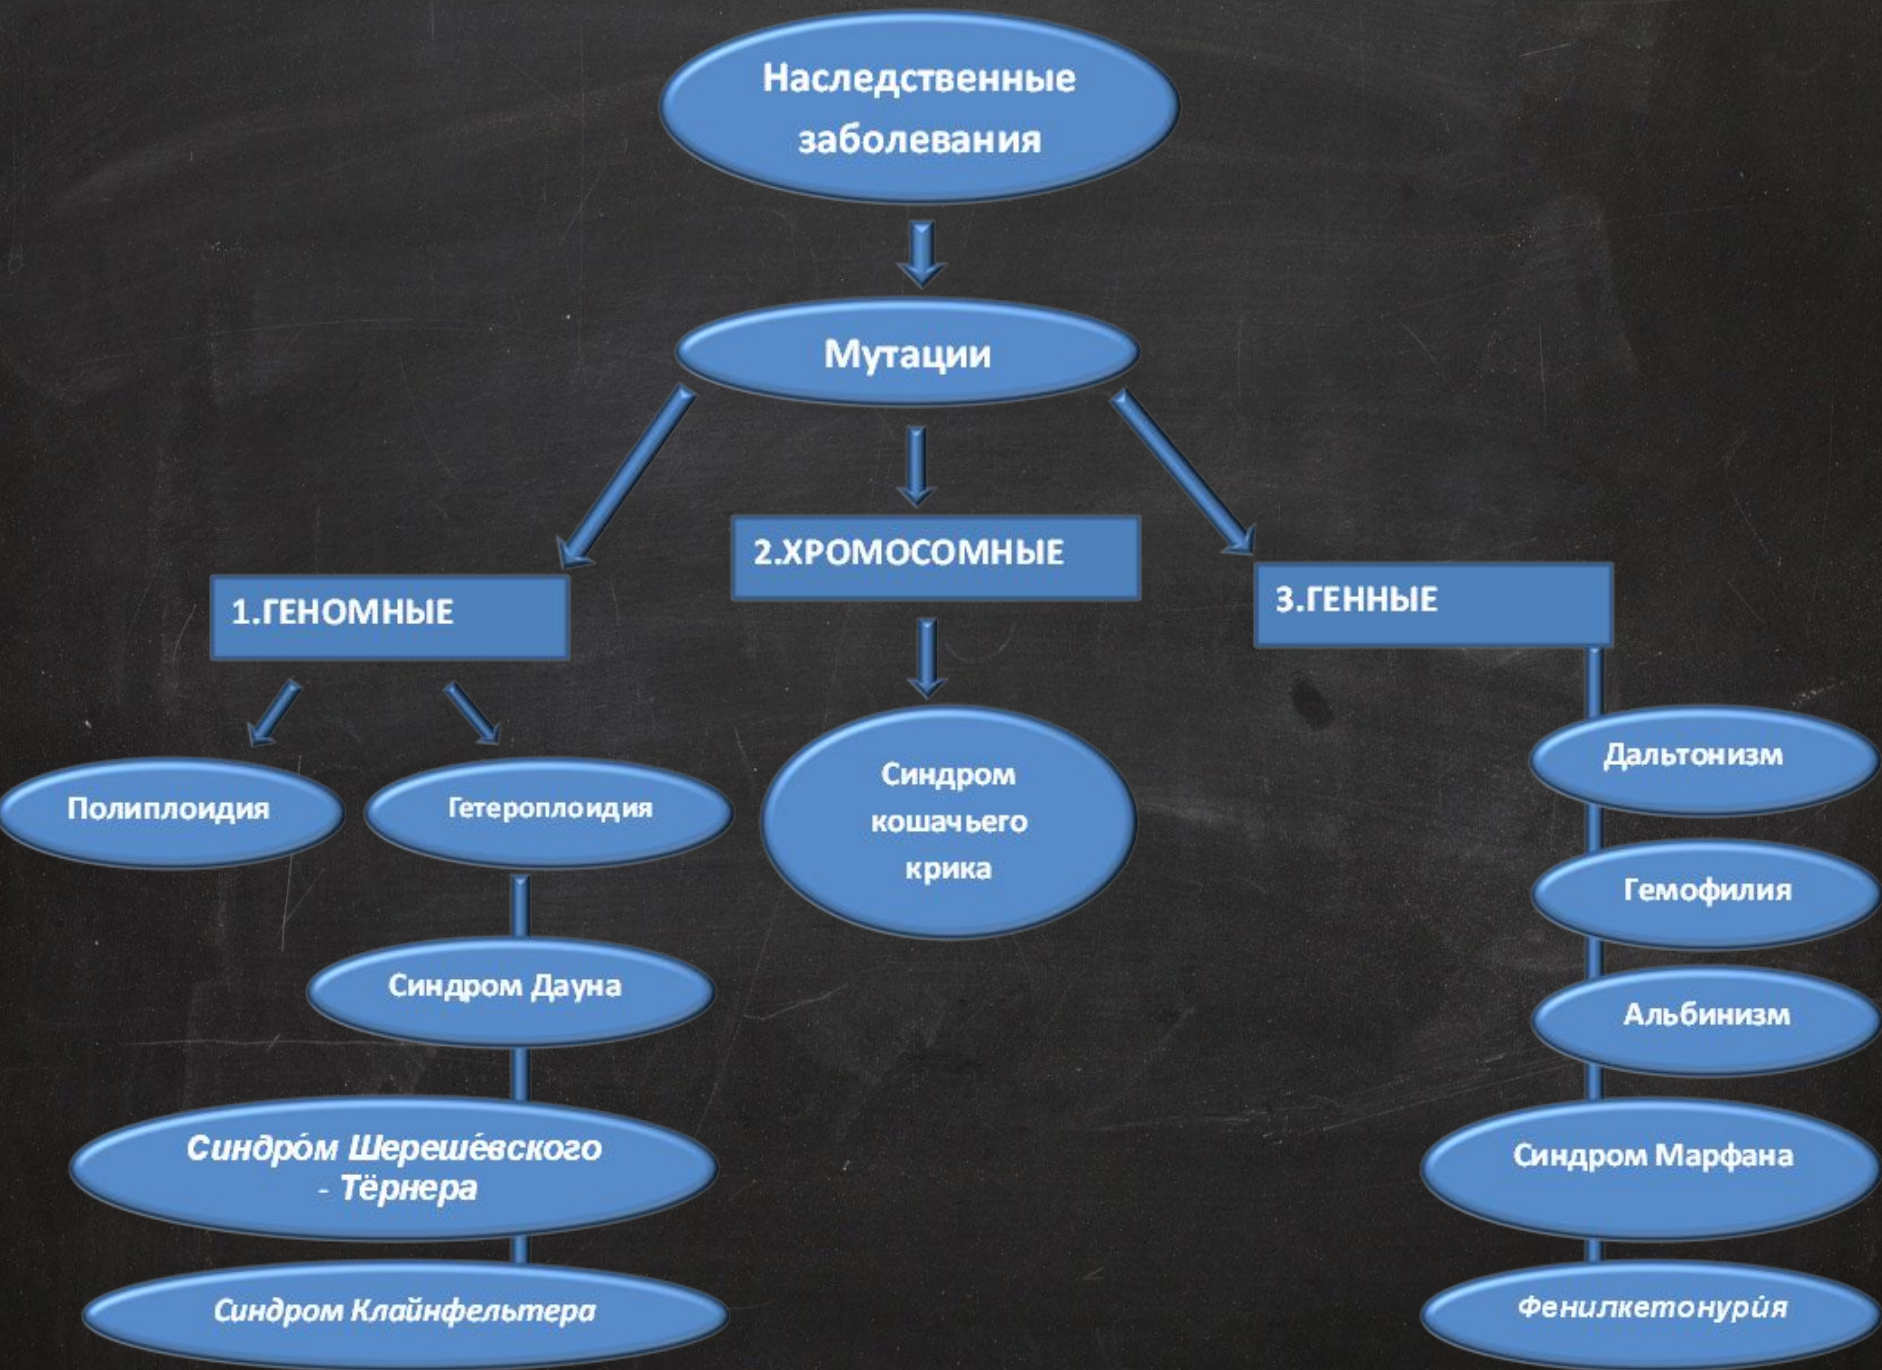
Наследственные заболевания

Мутации

1.ГЕНОМНЫЕ

2.ХРОМОСОМНЫЕ

3.ГЕННЫЕ

Полиплоидия

Гетероплоидия

Синдром Дауна

Синдро́м Шереше́вского - Тёрнера

Синдром Клайнфельтера

Синдром кошачьего крика

Дальтонизм

Гемофилия

Альбинизм

Синдром Марфана

Фенилкетонури́я